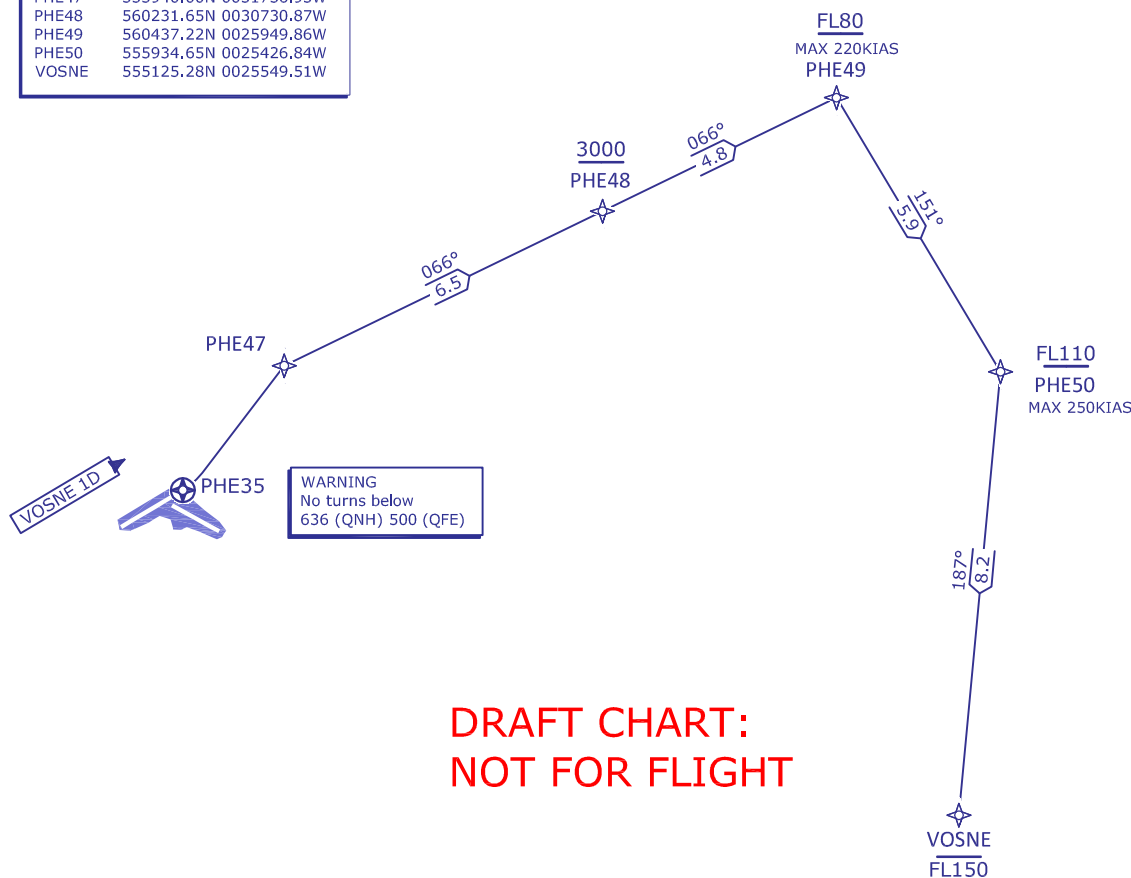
| PHE47 | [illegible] |
|---|---|
| PHE48 | 560231.65N 0030730.87W |
| PHE49 | 560437.22N 0025949.86W |
| PHE50 | 555934.65N 0025426.84W |
| VOSNE | 555125.28N 0025549.51W |

FL80
MAX 220KIAS
PHE49

066°
4.8

3000
PHE48

151°
5.9

066°
6.5

PHE47

FL110
PHE50
MAX 250KIAS

VOSNE 1D

PHE35

WARNING
No turns below
636 (QNH) 500 (QFE)

187°
8.2

DRAFT CHART:
NOT FOR FLIGHT

VOSNE
FL150